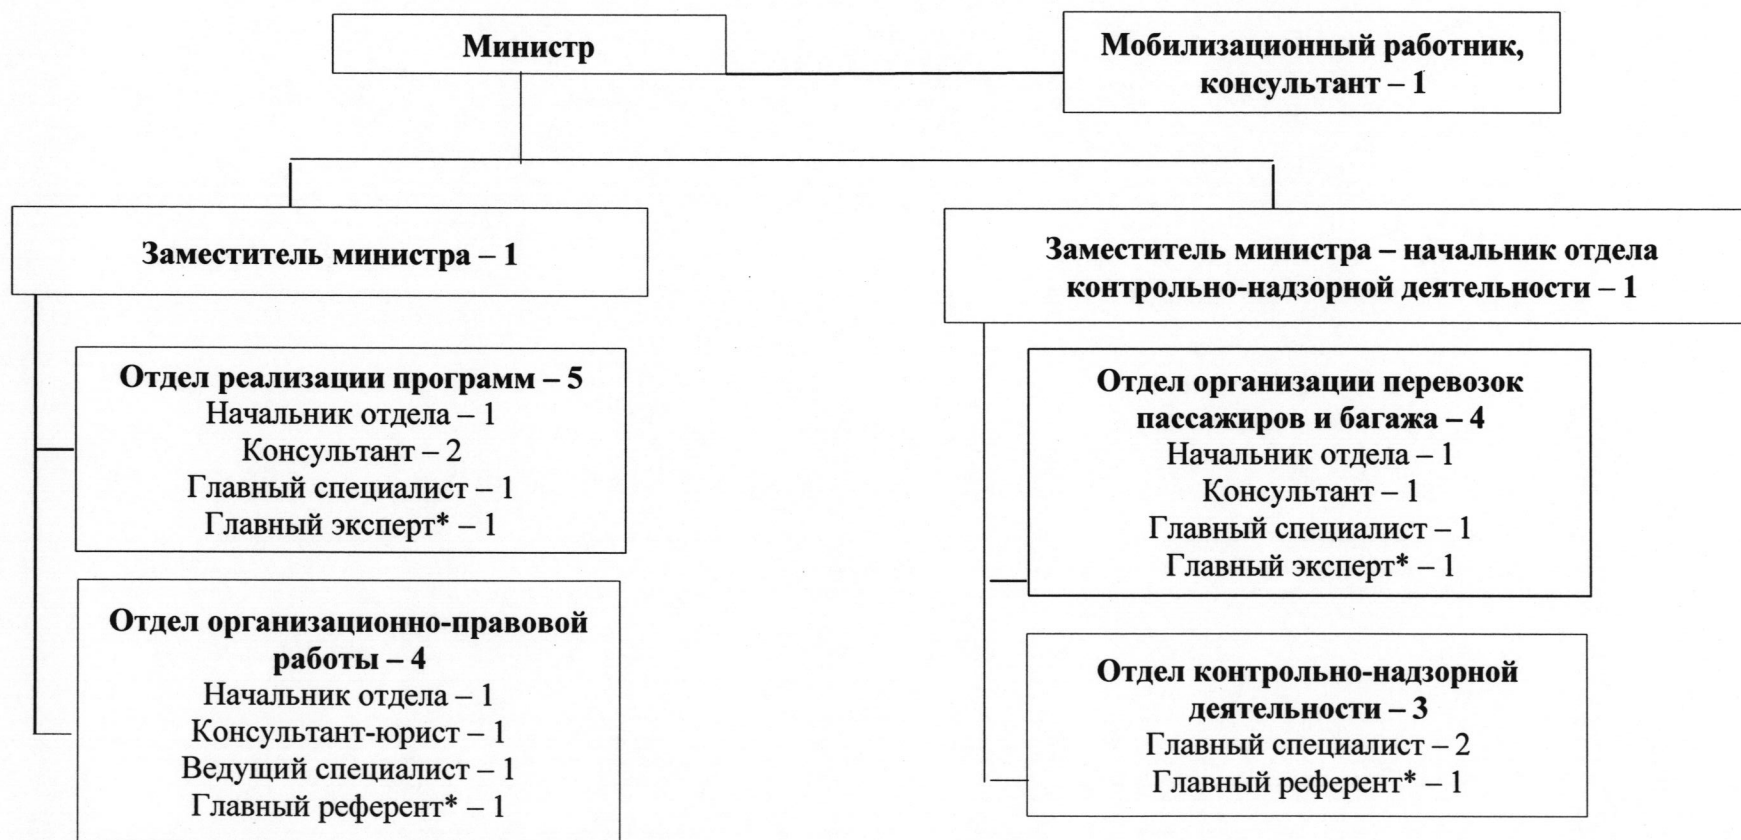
Министр

Мобилизационный работник, консультант – 1

Заместитель министра – 1

Заместитель министра – начальник отдела контрольно-надзорной деятельности – 1

Отдел реализации программ – 5
Начальник отдела – 1
Консультант – 2
Главный специалист – 1
Главный эксперт* – 1

Отдел организационно-правовой работы – 4
Начальник отдела – 1
Консультант-юрист – 1
Ведущий специалист – 1
Главный референт* – 1

Отдел организации перевозок пассажиров и багажа – 4
Начальник отдела – 1
Консультант – 1
Главный специалист – 1
Главный эксперт* – 1

Отдел контрольно-надзорной деятельности – 3
Главный специалист – 2
Главный референт* – 1